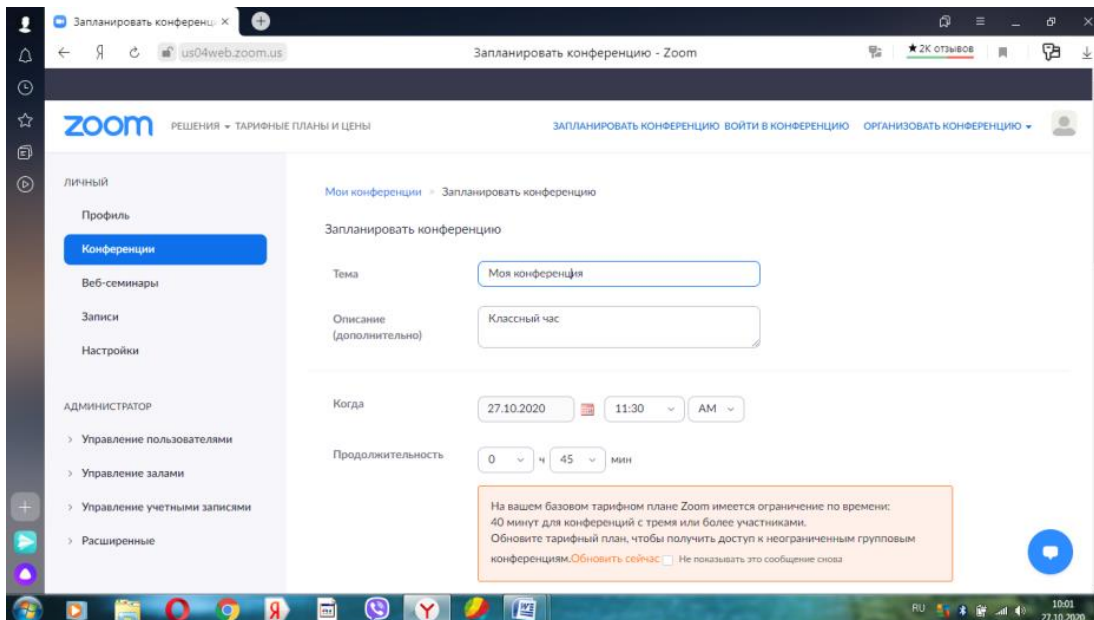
Запланировать конференц ×

us04web.zoom.us

Запланировать конференцию - Zoom

★ 2K отзывов

zoom РЕШЕНИЯ ▾ ТАРИФНЫЕ ПЛАНЫ И ЦЕНЫ

ЗАПЛАНИРОВАТЬ КОНФЕРЕНЦИЮ ВОЙТИ В КОНФЕРЕНЦИЮ ОРГАНИЗОВАТЬ КОНФЕРЕНЦИЮ ▾

ЛИЧНЫЙ

Профиль

Конференции

Веб-семинары

Записи

Настройки

АДМИНИСТРАТОР

› Управление пользователями

› Управление залами

› Управление учетными записями

› Расширенные

Мои конференции › Запланировать конференцию

Запланировать конференцию

Тема

Моя конференция

Описание (дополнительно)

Классный час

Когда

27.10.2020

11:30

AM

Продолжительность

0 ч 45 мин

На вашем базовом тарифном плане Zoom имеется ограничение по времени: 40 минут для конференций с тремя или более участниками. Обновите тарифный план, чтобы получить доступ к неограниченным групповым конференциям.Обновить сейчас Не показывать это сообщение снова

RU 10:01 27.10.2020